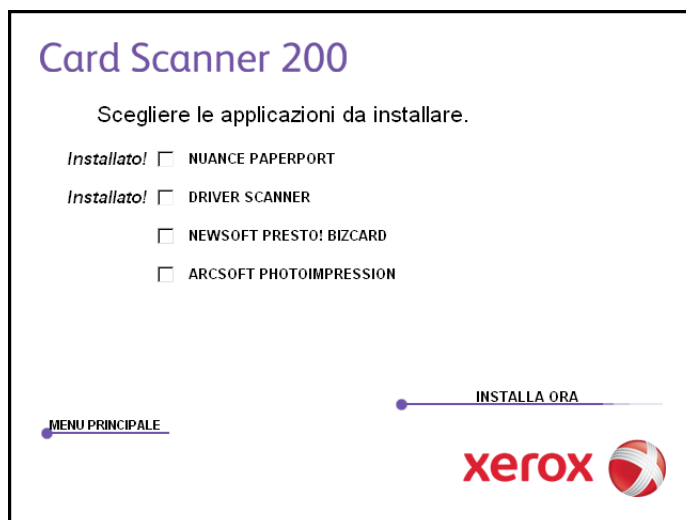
Card Scanner 200

Scegliere le applicazioni da installare.

Installato! NUANCE PAPERPORT

Installato! DRIVER SCANNER

NEWSOFT PRESTO! BIZCARD

ARCSOFT PHOTOIMPRESSION

INSTALLA ORA

MENU PRINCIPALE

xerox